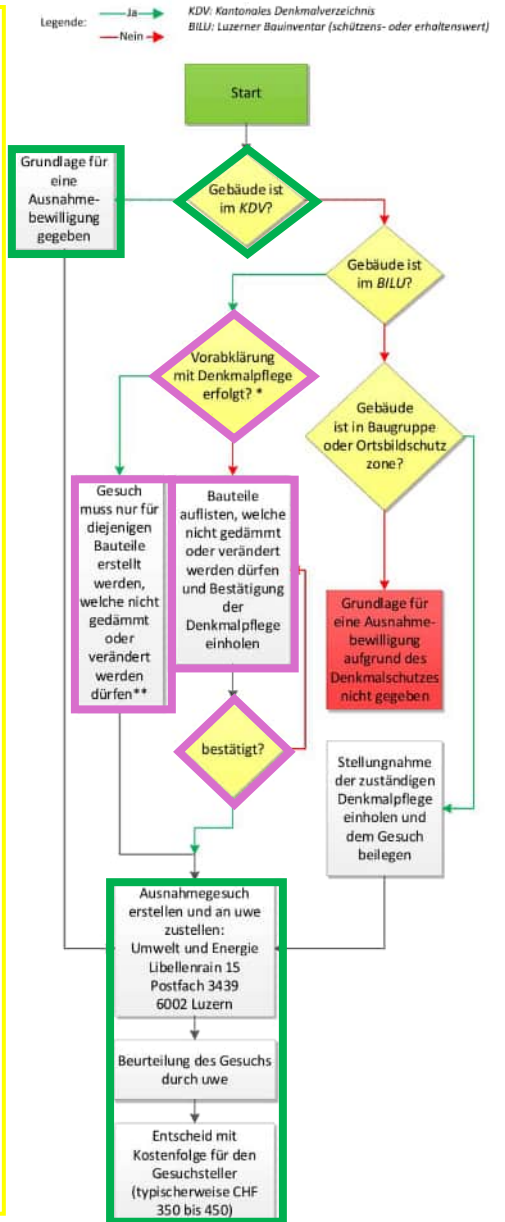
Legende: —Ja→ —Nein→

KDV: Kantonales Denkmalverzeichnis
BILU: Luzerner Bauinventar (schützens- oder erhaltenswert)

Start

Gebäude ist im KDV?

Grundlage für eine Ausnahmebewilligung gegeben

Gebäude ist im BILU?

Vorabklärung mit Denkmalpflege erfolgt? *

Gebäude ist in Baugruppe oder Ortsbildschutz zone?

Gesuch muss nur für diejenigen Bauteile erstellt werden, welche nicht gedämmt oder verändert werden dürfen**

Bauteile auflisten, welche nicht gedämmt oder verändert werden dürfen und Bestätigung der Denkmalpflege einholen

Grundlage für eine Ausnahmebewilligung aufgrund des Denkmalschutzes nicht gegeben

bestätigt?

Stellungnahme der zuständigen Denkmalpflege einholen und dem Gesuch beilegen

Ausnahmegesuch erstellen und an uwe zustellen:
Umwelt und Energie
Libellenrain 15
Postfach 3439
6002 Luzern

Beurteilung des Gesuchs durch uwe

Entscheid mit Kostenfolge für den Gesuchsteller (typischerweise CHF 350 bis 450)